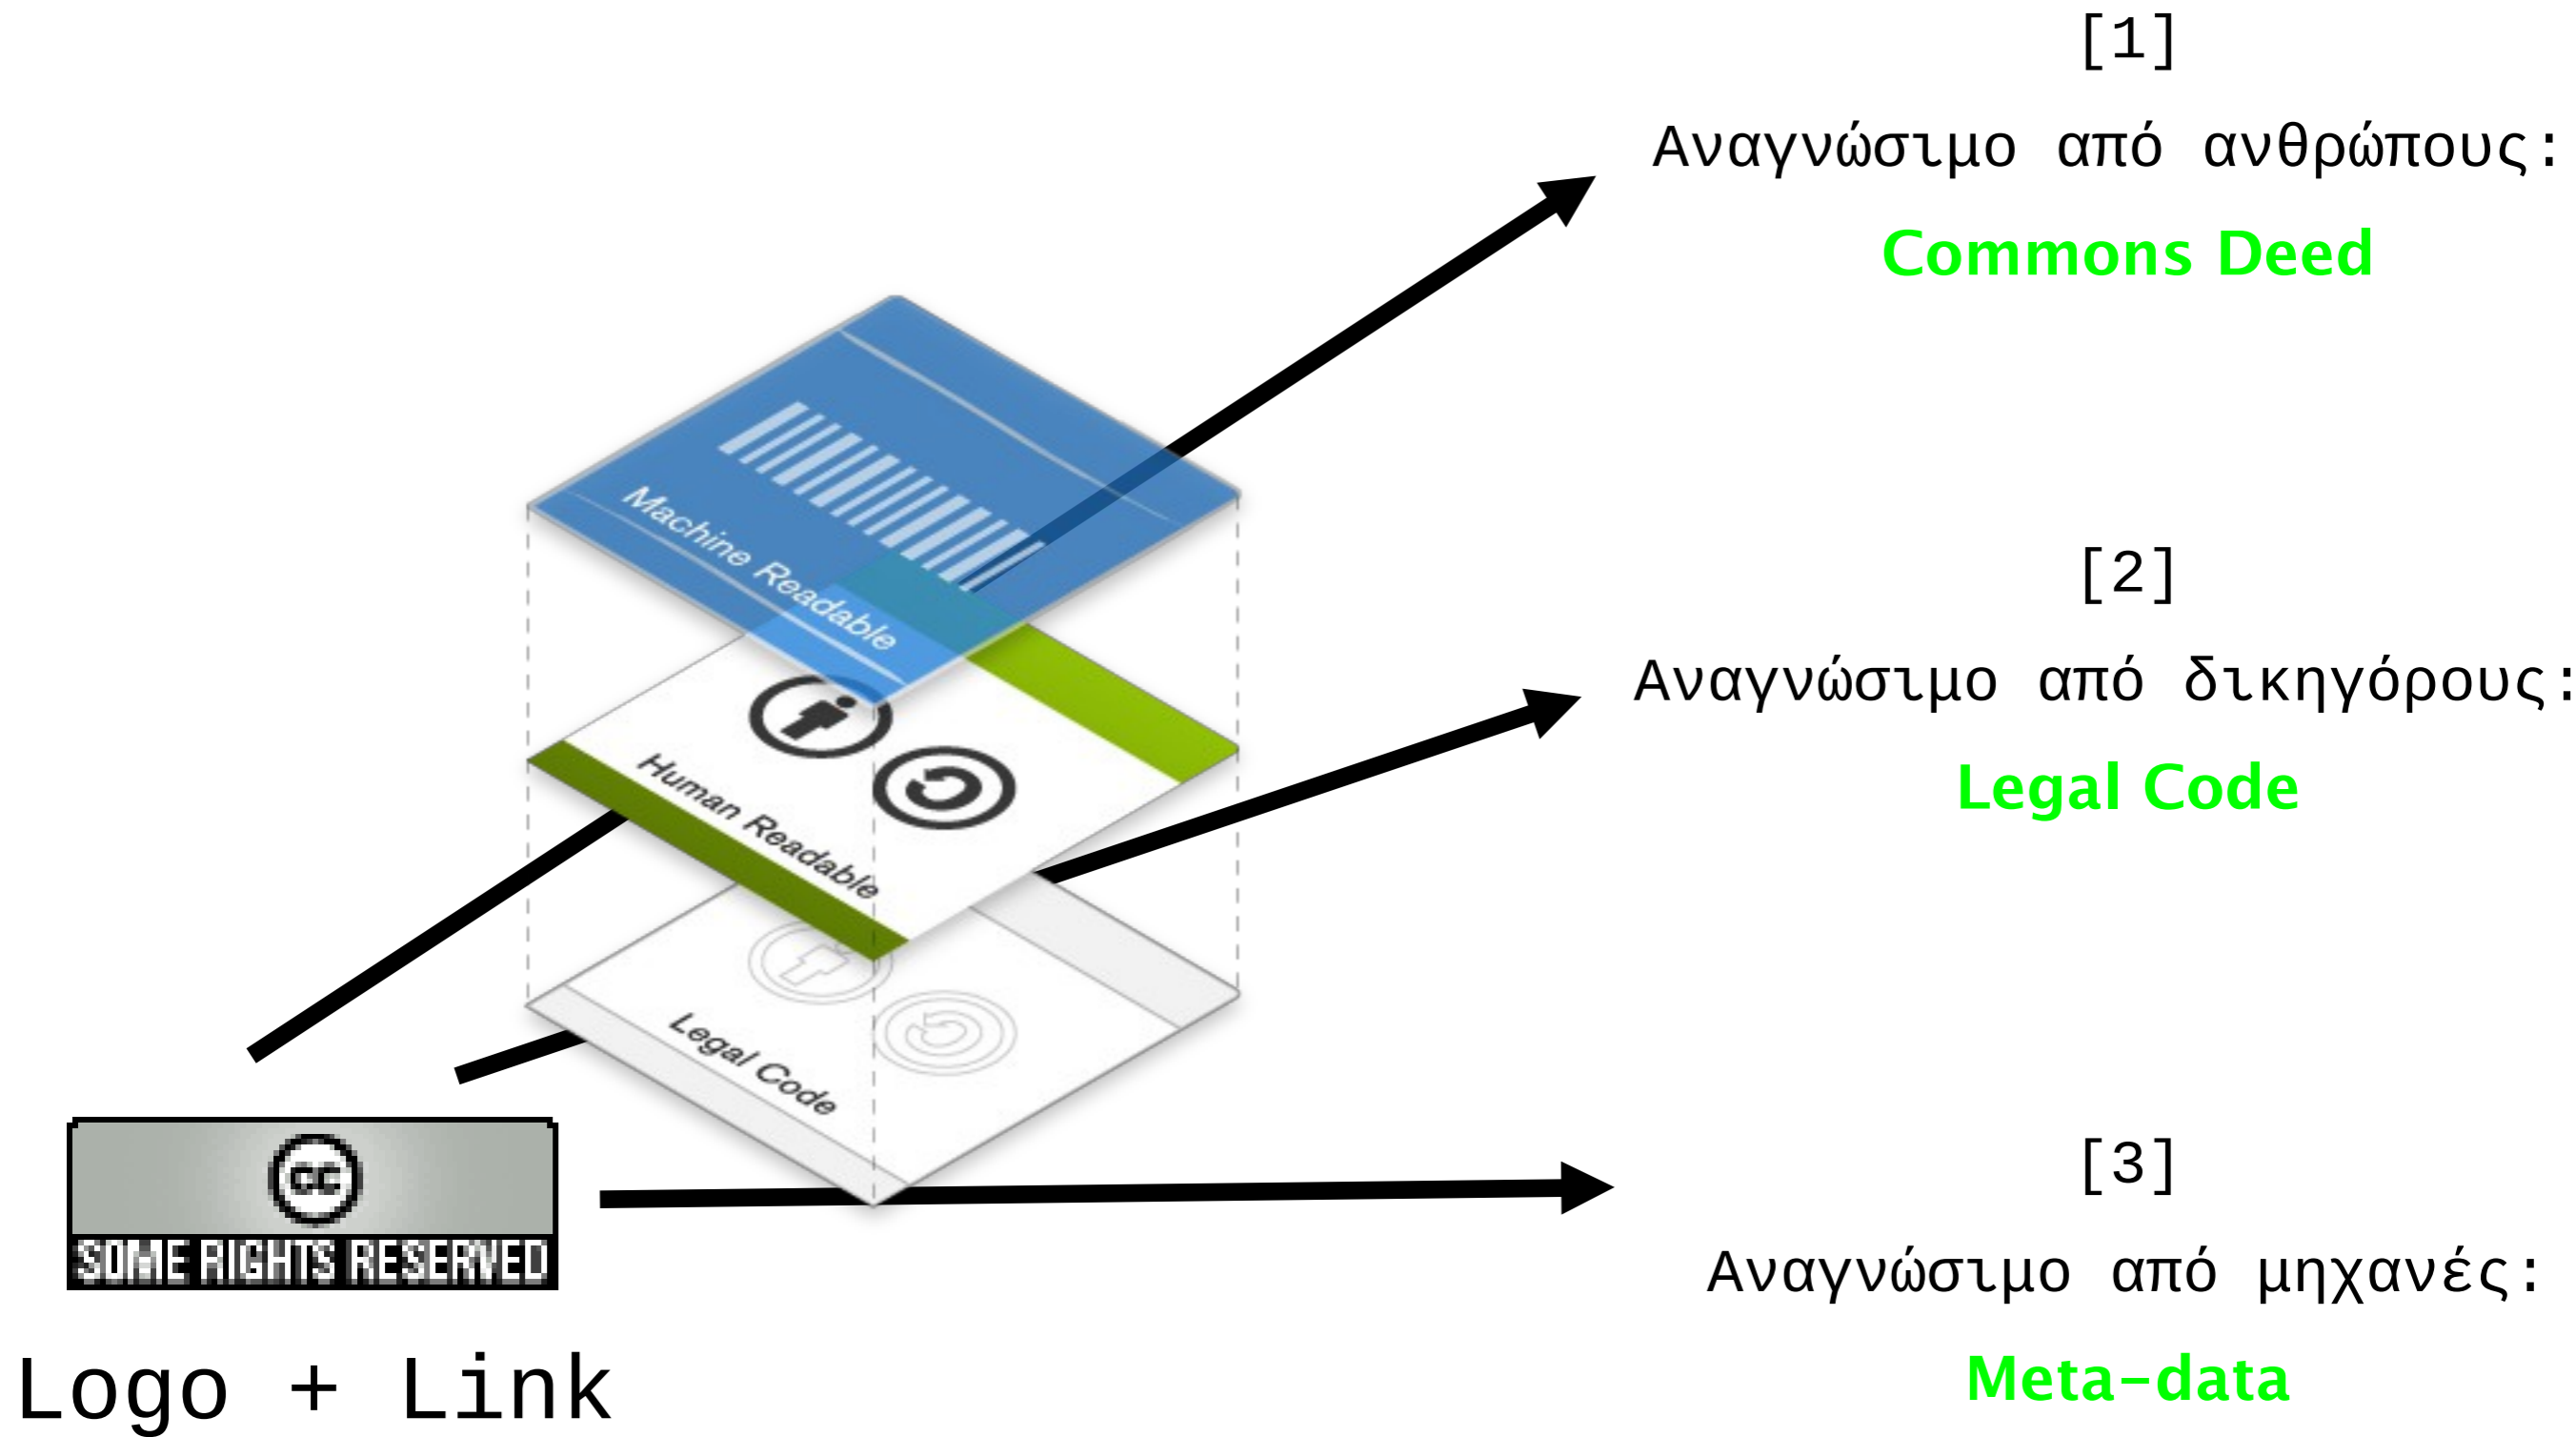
[1]

Αναγνώσιμο από ανθρώπους:

Commons Deed

Machine Readable

[2]

Αναγνώσιμο από δικηγόρους:

Legal Code

Human Readable

Legal Code

[3]

Αναγνώσιμο από μηχανές:

Meta-data

cc

SOME RIGHTS RESERVED

Logo + Link